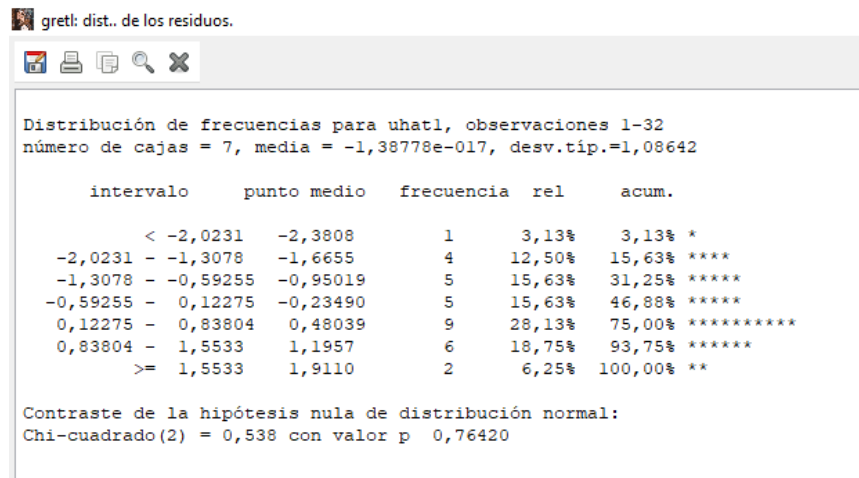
gretl: dist.. de los residuos.

Distribución de frecuencias para uhat1, observaciones 1-32
número de cajas = 7, media = -1,38778e-017, desv.típ.=1,08642

| intervalo | punto medio | frecuencia | rel | acum. | |
|---|---|---|---|---|---|
| < -2,0231 | -2,3808 | 1 | 3,13% | 3,13% | * |
| -2,0231 - -1,3078 | -1,6655 | 4 | 12,50% | 15,63% | **** |
| -1,3078 - -0,59255 | -0,95019 | 5 | 15,63% | 31,25% | ***** |
| -0,59255 - 0,12275 | -0,23490 | 5 | 15,63% | 46,88% | ***** |
| 0,12275 - 0,83804 | 0,48039 | 9 | 28,13% | 75,00% | ********* |
| 0,83804 - 1,5533 | 1,1957 | 6 | 18,75% | 93,75% | ****** |
| >= 1,5533 | 1,9110 | 2 | 6,25% | 100,00% | ** |

Contraste de la hipótesis nula de distribución normal:
Chi-cuadrado(2) = 0,538 con valor p 0,76420